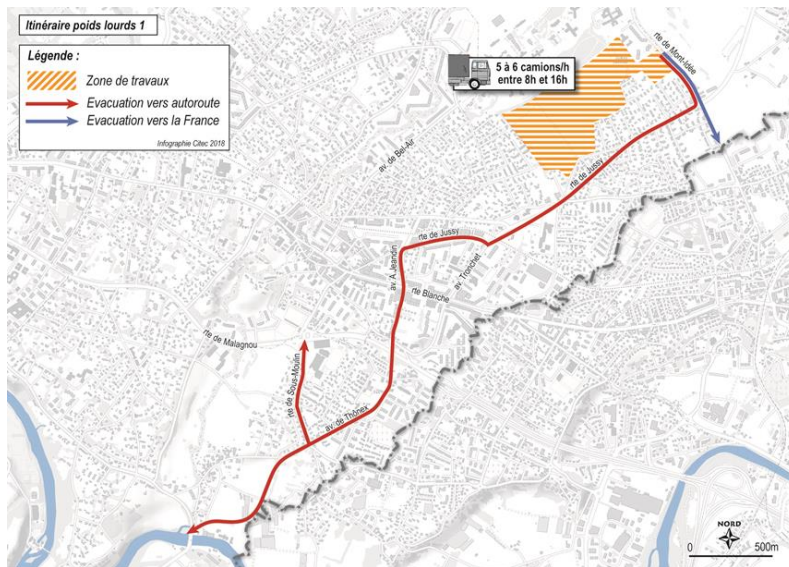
Itinéraire poids lourds 1

Légende :

Zone de travaux

Evacuation vers autoroute

Evacuation vers la France

Infographie Citec 2018

5 à 6 camions/h entre 8h et 16h

rte de Mont-Idée

av. de Bel-Air

rte de Jussy

rte de Jussy

av. A.-Jeandin

av. Tronchet

rte Blanche

rte de Malagnou

rte de Sous-Moulin

av. de Thônex

NORD

0

500m